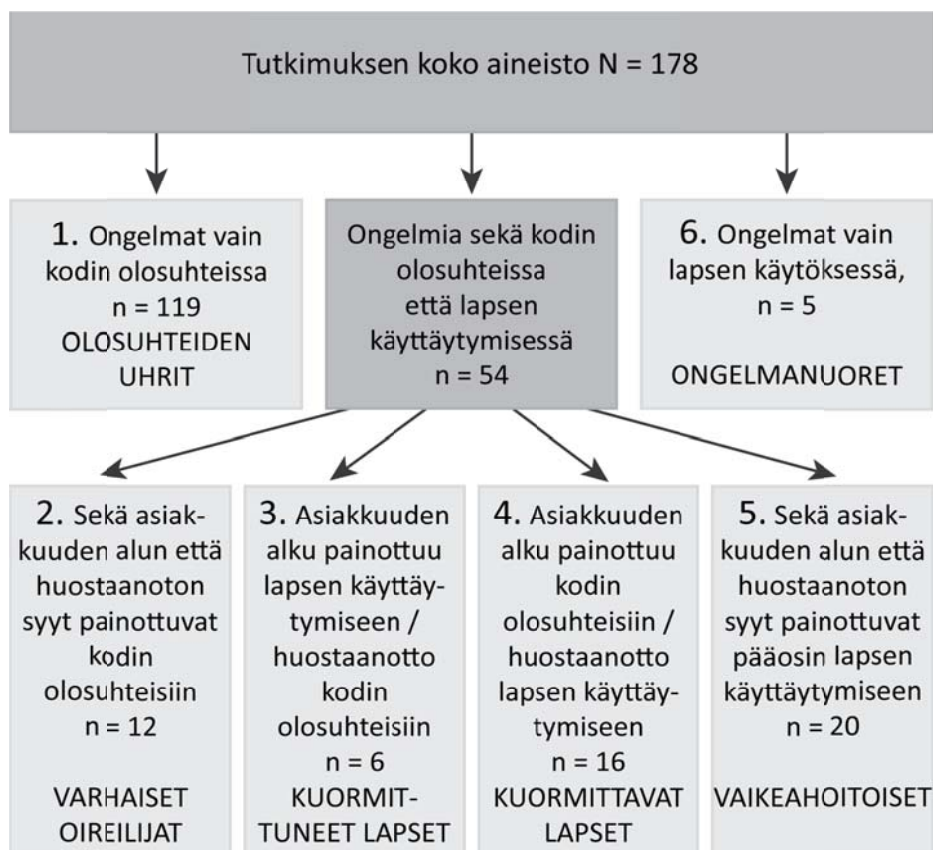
Tutkimuksen koko aineisto N = 178

1. Ongelmat vain kodin olosuhteissa n = 119 OLOSUHTEIDEN UHRIT

Ongelmia sekä kodin olosuhteissa että lapsen käyttäytymisessä n = 54

6. Ongelmat vain lapsen käytöksessä, n = 5

ONGELMANUORET

2. Sekä asiakkuuden alun että huostaanoton syyt painottuvat kodin olosuhteisiin n = 12

VARHAISET OIREILIJAT

3. Asiakkuuden alku painottuu lapsen käyttäytymiseen / huostaanotto kodin olosuhteisiin n = 6 KUORMITTUNEET LAPSET

4. Asiakkuuden alku painottuu kodin olosuhteisiin / huostaanotto lapsen käyttäytymiseen n = 16 KUORMITTAVAT LAPSET

5. Sekä asiakkuuden alun että huostaanoton syyt painottuvat pääosin lapsen käyttäytymiseen n = 20

VAIKEAHOITOISET